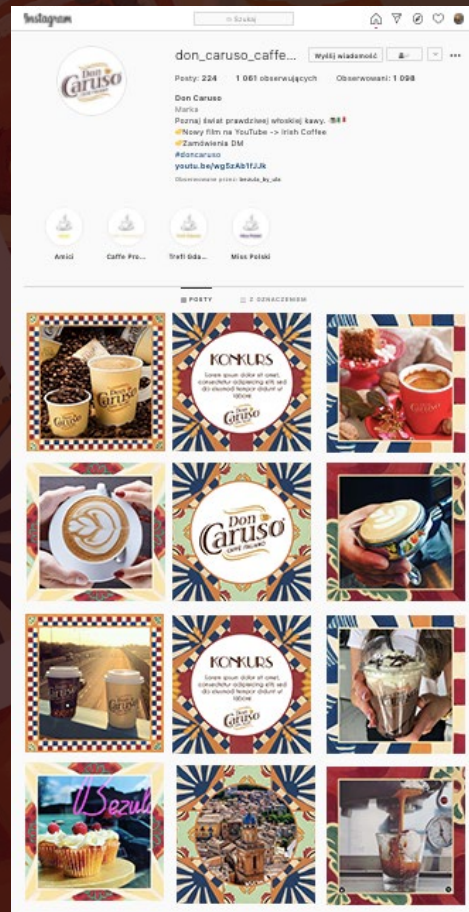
Instagram

Szukaj

don_caruso_caffe...

Wyślij wiadomość

Posty: 224   1 061 obserwujących   Obserwowani: 1 098

Don Caruso
Marka
Poznaj świat prawdziwej włoskiej kawy. 🇮🇹
👉Nowy film na YouTube -> Irish Coffee
👉Zamówienia DM
#doncaruso
youtu.be/wg5zAb1fJJk
Obserwowane przez: beauty_by_ula

Amici   Caffe Pro...   Trefl Gda...   Miss Polski

POSTY   Z OZNACZENIEM

Don Caruso

KONKURS
Lorem ipsum dolor sit amet, consectetur adipiscing elit sed do eiusmod tempor dolum ut labore
Don Caruso

Caruso

Don Caruso CAFFÈ ITALIANO

KONKURS
Lorem ipsum dolor sit amet, consectetur adipiscing elit sed do eiusmod tempor dolum ut labore
Don Caruso

Don Caruso

Sezula